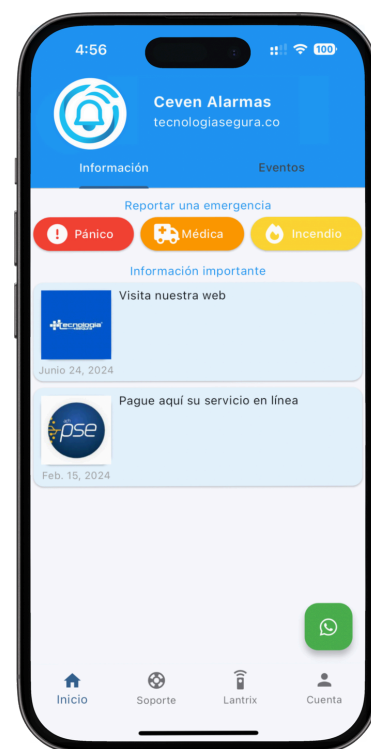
4:56

100

Ceven Alarmas
tecnologiasegura.co

Información

Eventos

Reportar una emergencia

Pánico

Médica

Incendio

Información importante

tecnologia

Visita nuestra web

Junio 24, 2024

pse

Pague aquí su servicio en línea

Feb. 15, 2024

Inicio

Soporte

Lantrix

Cuenta